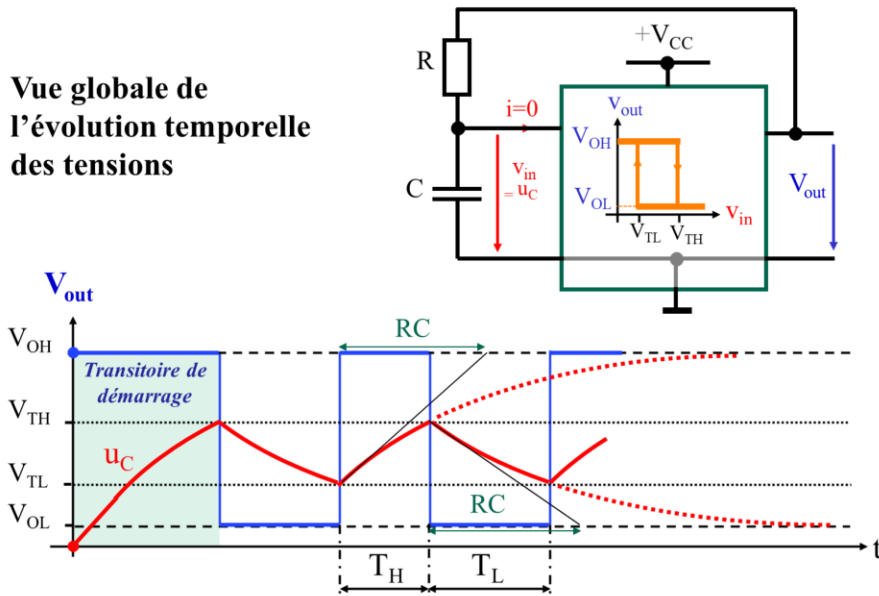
Vue globale de l’évolution temporelle des tensions

R
C
i=0
$v_{in} = u_C$
$+V_{CC}$
$V_{out}$
$V_{OH}$
$V_{OL}$
$V_{TL}$
$V_{TH}$
$v_{in}$
$V_{out}$

$V_{out}$
$V_{OH}$
$V_{TH}$
$V_{TL}$
$V_{OL}$
Transitoire de démarrage
$u_C$
RC
RC
$T_H$
$T_L$
t